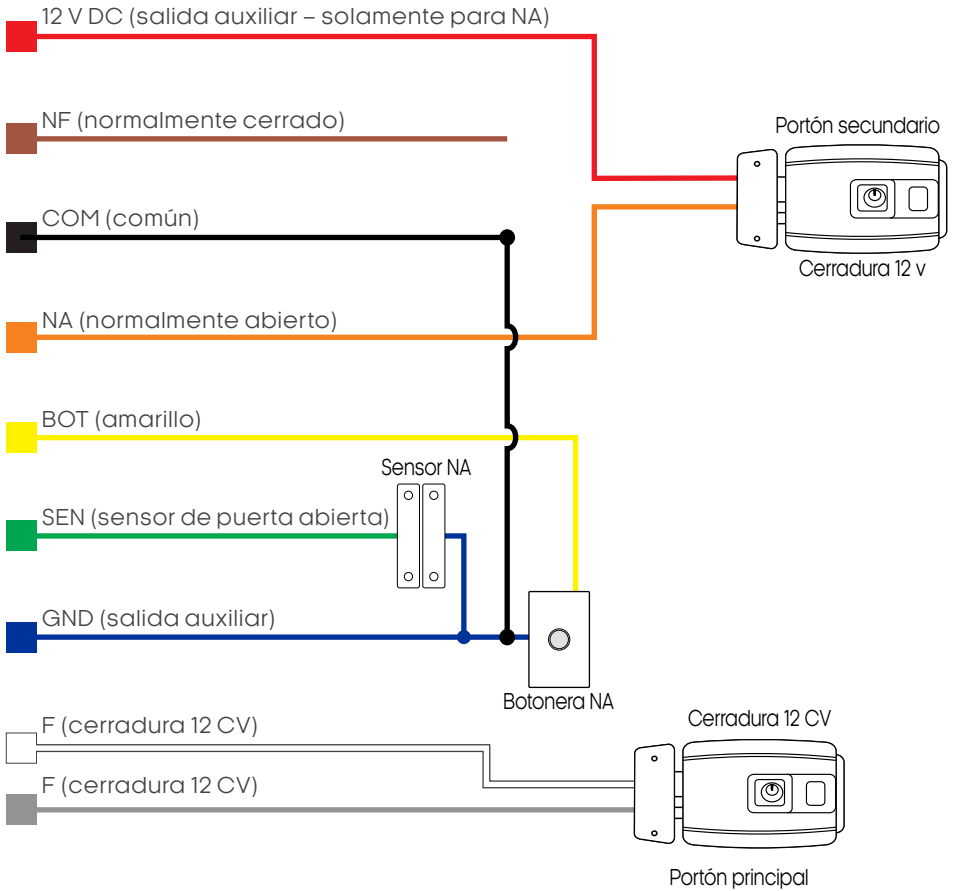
12 V DC (salida auxiliar – solamente para NA)

NF (normalmente cerrado)

COM (común)

NA (normalmente abierto)

BOT (amarillo)

SEN (sensor de puerta abierta)

GND (salida auxiliar)

F (cerradura 12 CV)

F (cerradura 12 CV)

Portón secundario

Cerradura 12 v

Sensor NA

Botonera NA

Cerradura 12 CV

Portón principal